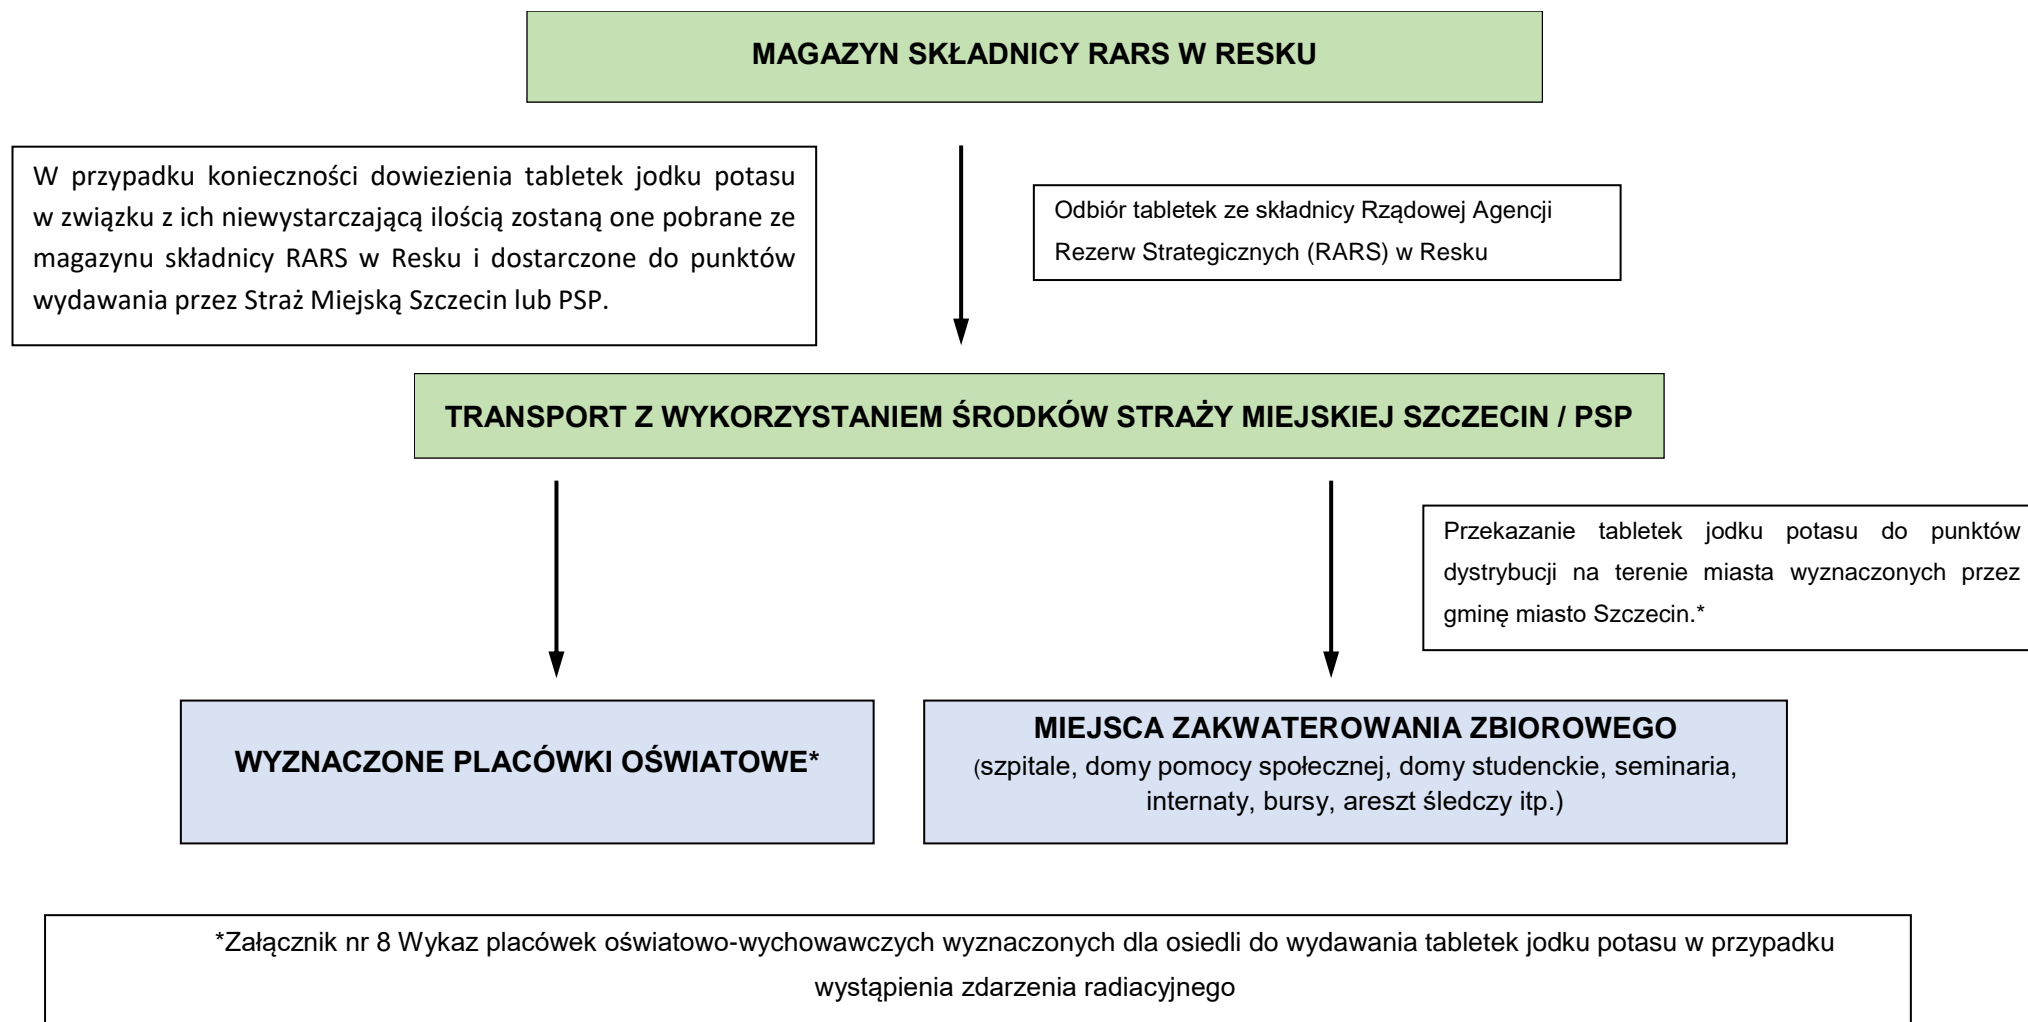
MAGAZYN SKŁADNICY RARS W RESKU

W przypadku konieczności dowiezienia tabletek jodku potasu w związku z ich niewystarczającą ilością zostaną one pobrane ze magazynu składnicy RARS w Resku i dostarczone do punktów wydawania przez Straż Miejską Szczecin lub PSP.

Odbiór tabletek ze składnicy Rządowej Agencji Rezerw Strategicznych (RARS) w Resku

TRANSPORT Z WYKORZYSTANIEM ŚRODKÓW STRAŻY MIEJSKIEJ SZCZECIN / PSP

Przekazanie tabletek jodku potasu do punktów dystrybucji na terenie miasta wyznaczonych przez gminę miasto Szczecin.*

WYZNACZONE PLACÓWKI OŚWIATOWE*

MIEJSCA ZAKWATEROWANIA ZBIOROWEGO
(szpitale, domy pomocy społecznej, domy studenckie, seminaria, internaty, bursy, areszt śledczy itp.)

*Załącznik nr 8 Wykaz placówek oświatowo-wychowawczych wyznaczonych dla osiedli do wydawania tabletek jodku potasu w przypadku wystąpienia zdarzenia radiacyjnego